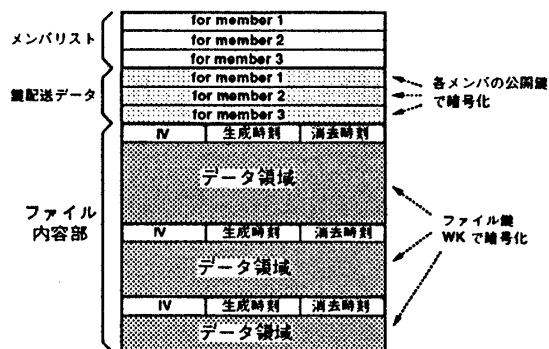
メンバリスト

for member 1

for member 2

for member 3

鍵配送データ

for member 1

for member 2

for member 3

各メンバの公開鍵で暗号化

| IV | 生成時刻 | 消去時刻 |
|---|---|---|

データ領域

ファイル内容部

| IV | 生成時刻 | 消去時刻 |
|---|---|---|

データ領域

ファイル鍵 WK で暗号化

| IV | 生成時刻 | 消去時刻 |
|---|---|---|

データ領域